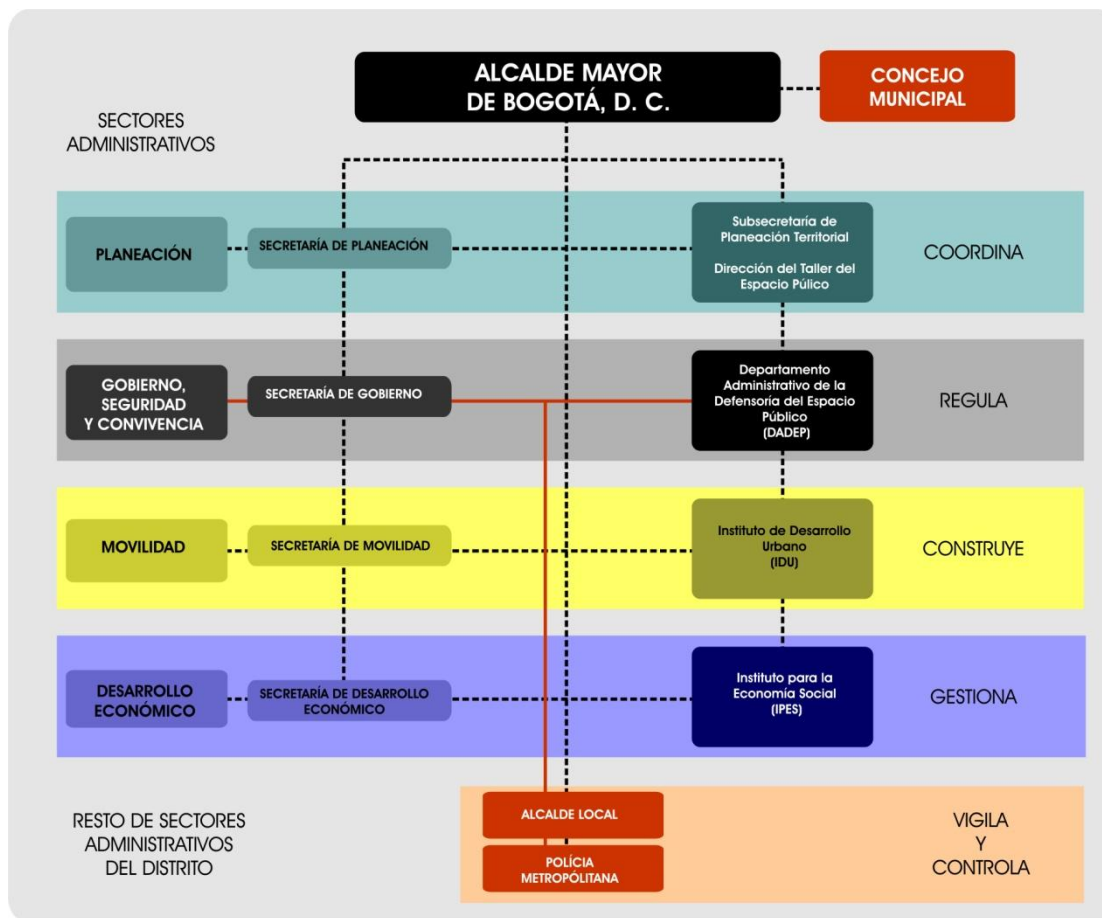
ALCALDE MAYOR DE BOGOTÁ, D. C.

CONCEJO MUNICIPAL

SECTORES ADMINISTRATIVOS

PLANEACIÓN

SECRETARÍA DE PLANEACIÓN

Subsecretaría de Planeación Territorial

Dirección del Taller del Espacio Púlico

COORDINA

GOBIERNO, SEGURIDAD Y CONVIVENCIA

SECRETARÍA DE GOBIERNO

Departamento Administrativo de la Defensoría del Espacio Público (DADEP)

REGULA

MOVILIDAD

SECRETARÍA DE MOVILIDAD

Instituto de Desarrollo Urbano (IDU)

CONSTRUYE

DESARROLLO ECONÓMICO

SECRETARÍA DE DESARROLLO ECONÓMICO

Instituto para la Economía Social (IPES)

GESTIONA

RESTO DE SECTORES ADMINISTRATIVOS DEL DISTRITO

ALCALDE LOCAL

POLÍCIA METROPÓLITANA

VIGILA Y CONTROLA